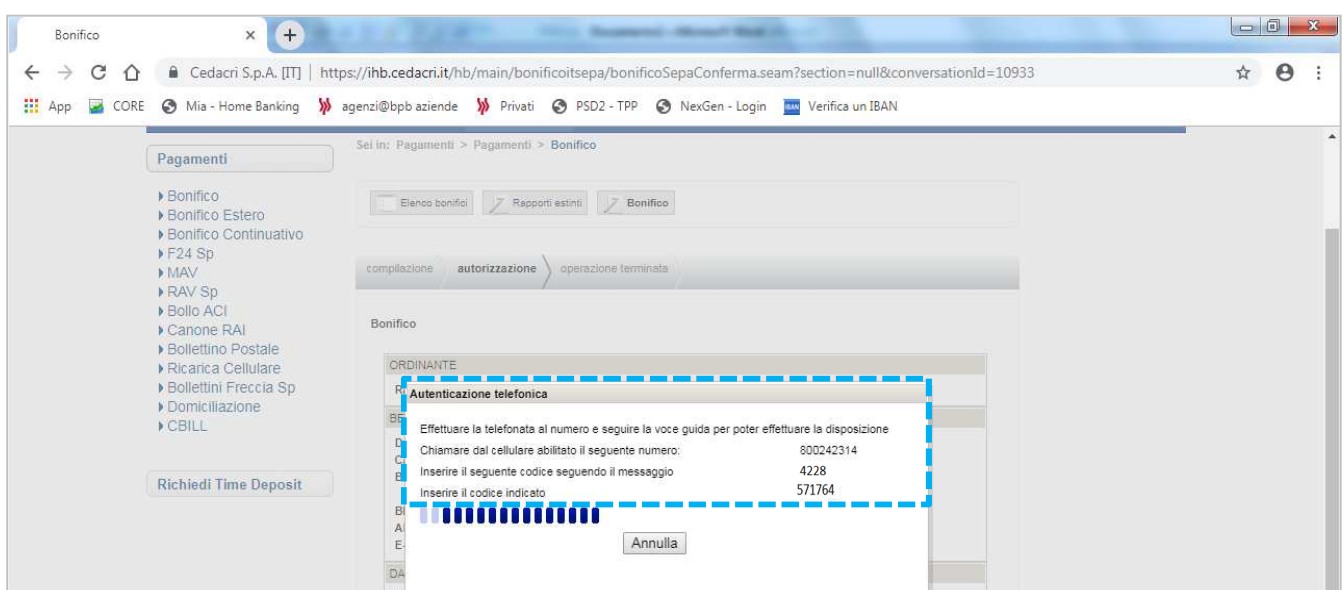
Bonifico

Cedacri S.p.A. [IT] | https://ihb.cedacri.it/hb/main/bonificoitsepa/bonificoSepaConferma.seam?section=null&conversationId=10933

App CORE Mia - Home Banking agenzi@bpb aziende Privati PSD2 - TPP NexGen - Login Verifica un IBAN

Pagamenti

▸ Bonifico
▸ Bonifico Estero
▸ Bonifico Continuativo
▸ F24 Sp
▸ MAV
▸ RAV Sp
▸ Bollo ACI
▸ Canone RAI
▸ Bollettino Postale
▸ Ricarica Cellulare
▸ Bollettini Freccia Sp
▸ Domiciliazione
▸ CBILL

Richiedi Time Deposit

Sei in: Pagamenti > Pagamenti > Bonifico

Elenco bonifici Rapporti estinti Bonifico

compilazione autorizzazione operazione terminata

Bonifico

ORDINANTE

Autenticazione telefonica

Effettuare la telefonata al numero e seguire la voce guida per poter effettuare la disposizione

Chiamare dal cellulare abilitato il seguente numero: 800242314

Inserire il seguente codice seguendo il messaggio 4228

Inserire il codice indicato 571764

Annulla